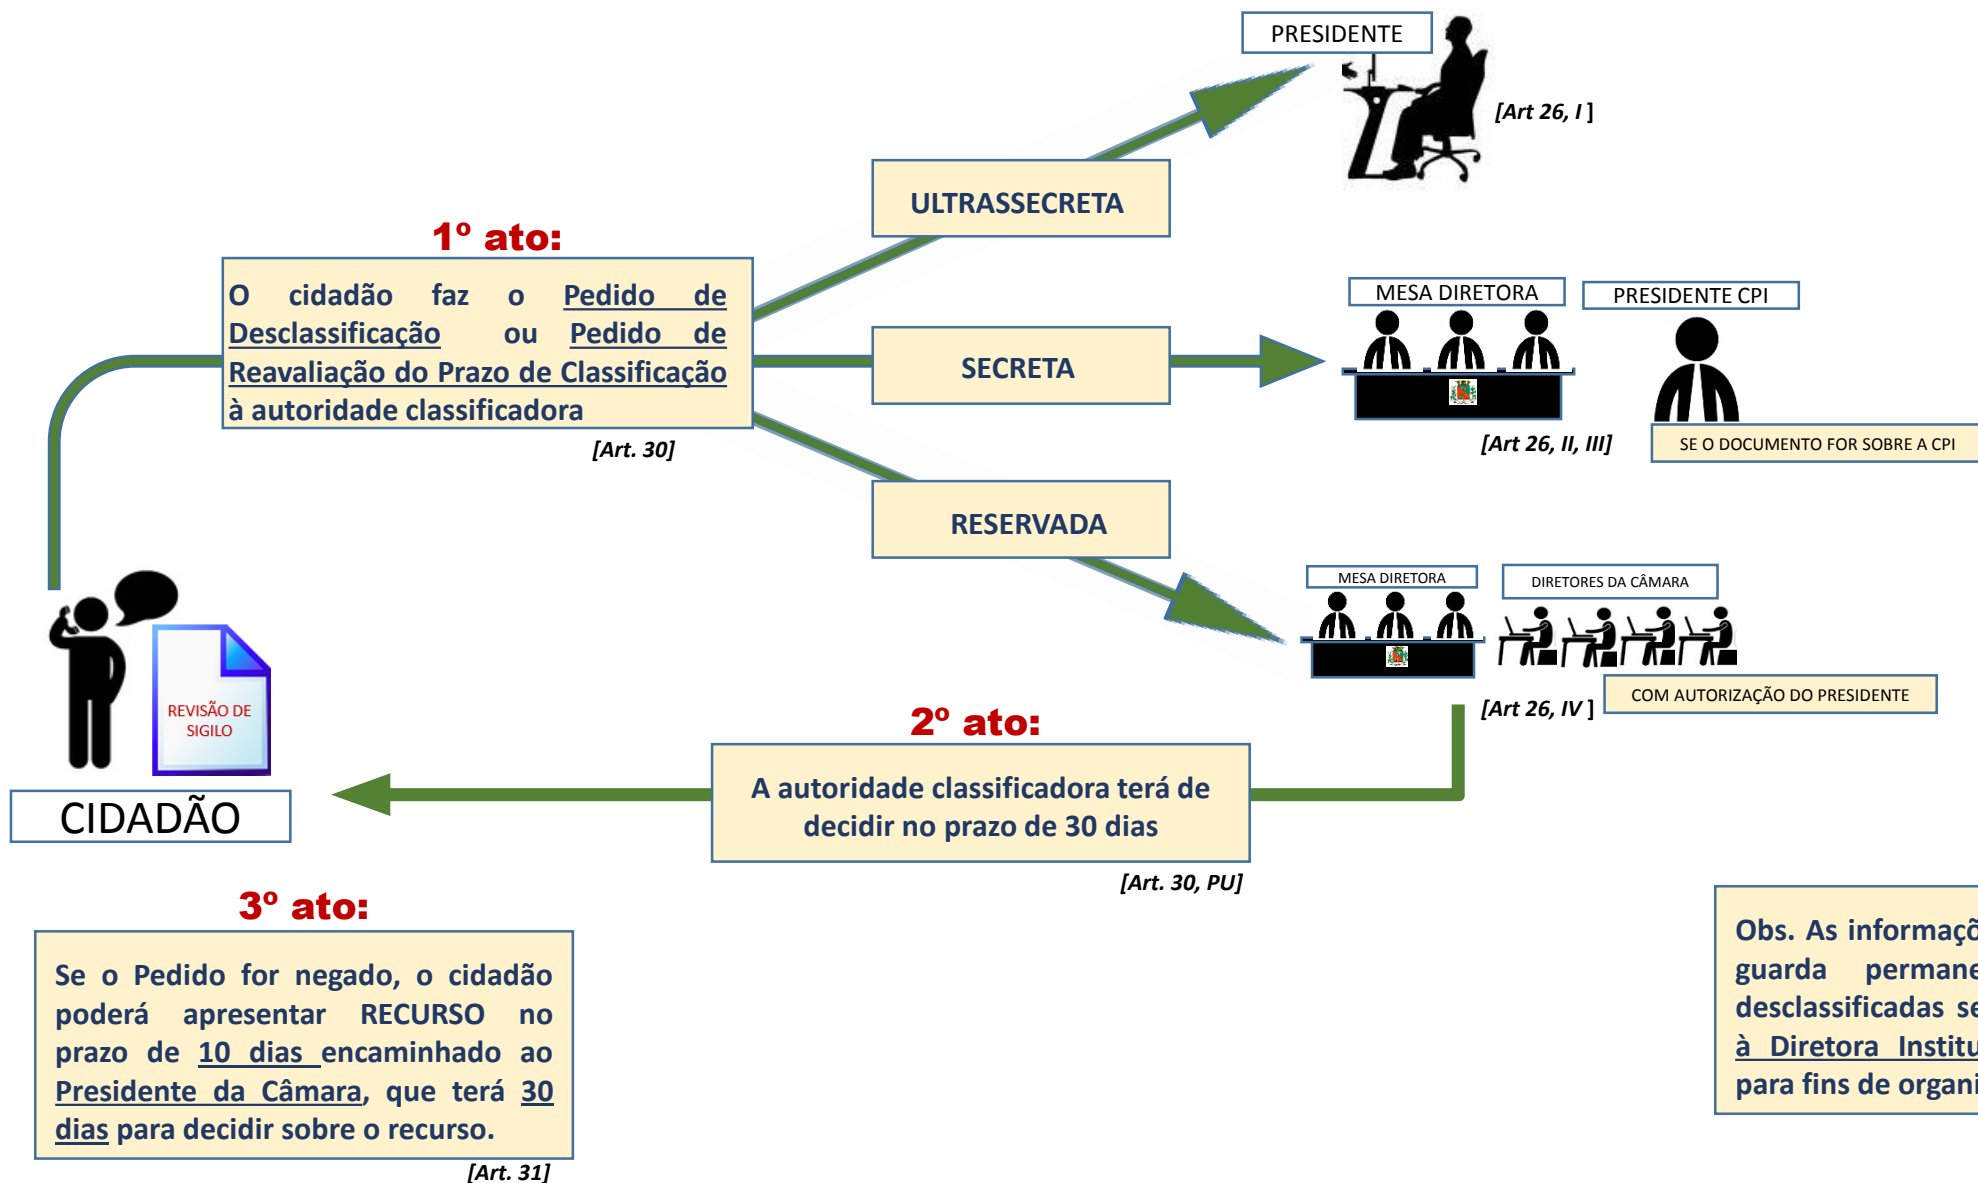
PRESIDENTE

[Art 26, I ]

ULTRASSECRETA

1º ato:

O cidadão faz o Pedido de Desclassificação ou Pedido de Reavaliação do Prazo de Classificação à autoridade classificadora

[Art. 30]

SECRETA

MESA DIRETORA

PRESIDENTE CPI

[Art 26, II, III]

SE O DOCUMENTO FOR SOBRE A CPI

RESERVADA

MESA DIRETORA

DIRETORES DA CÂMARA

[Art 26, IV ]

COM AUTORIZAÇÃO DO PRESIDENTE

REVISÃO DE SIGILO

CIDADÃO

2º ato:

A autoridade classificadora terá de decidir no prazo de 30 dias

[Art. 30, PU]

3º ato:

Se o Pedido for negado, o cidadão poderá apresentar RECURSO no prazo de 10 dias encaminhado ao Presidente da Câmara, que terá 30 dias para decidir sobre o recurso.

[Art. 31]

Obs. As informaçõ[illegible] guarda permane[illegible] desclassificadas se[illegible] à Diretora Institu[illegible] para fins de organi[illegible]